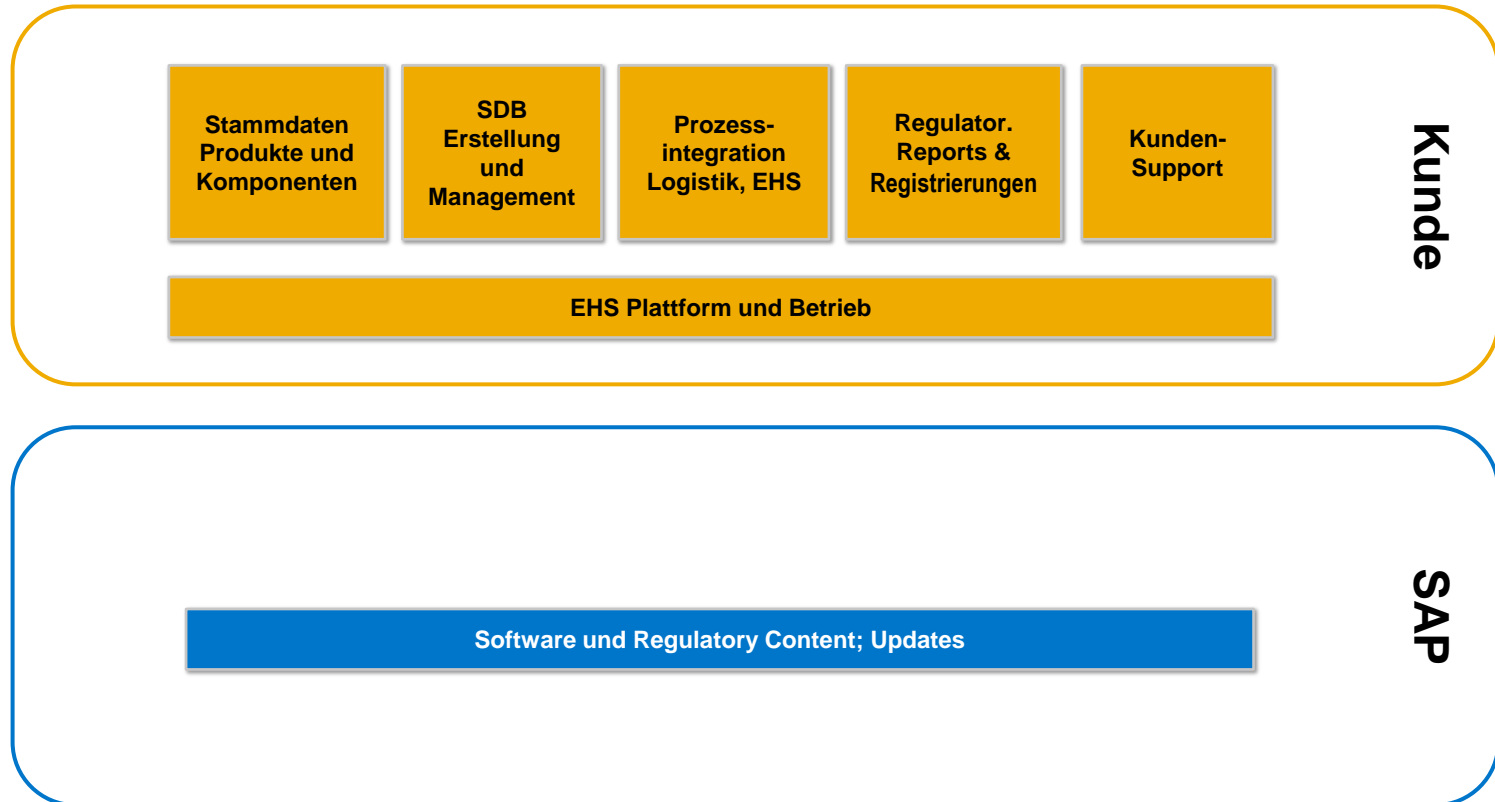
Stammdaten Produkte und Komponenten

SDB Erstellung und Management

Prozessintegration Logistik, EHS

Regulator. Reports & Registrierungen

Kunden-Support

EHS Plattform und Betrieb

Kunde

SAP

Software und Regulatory Content; Updates